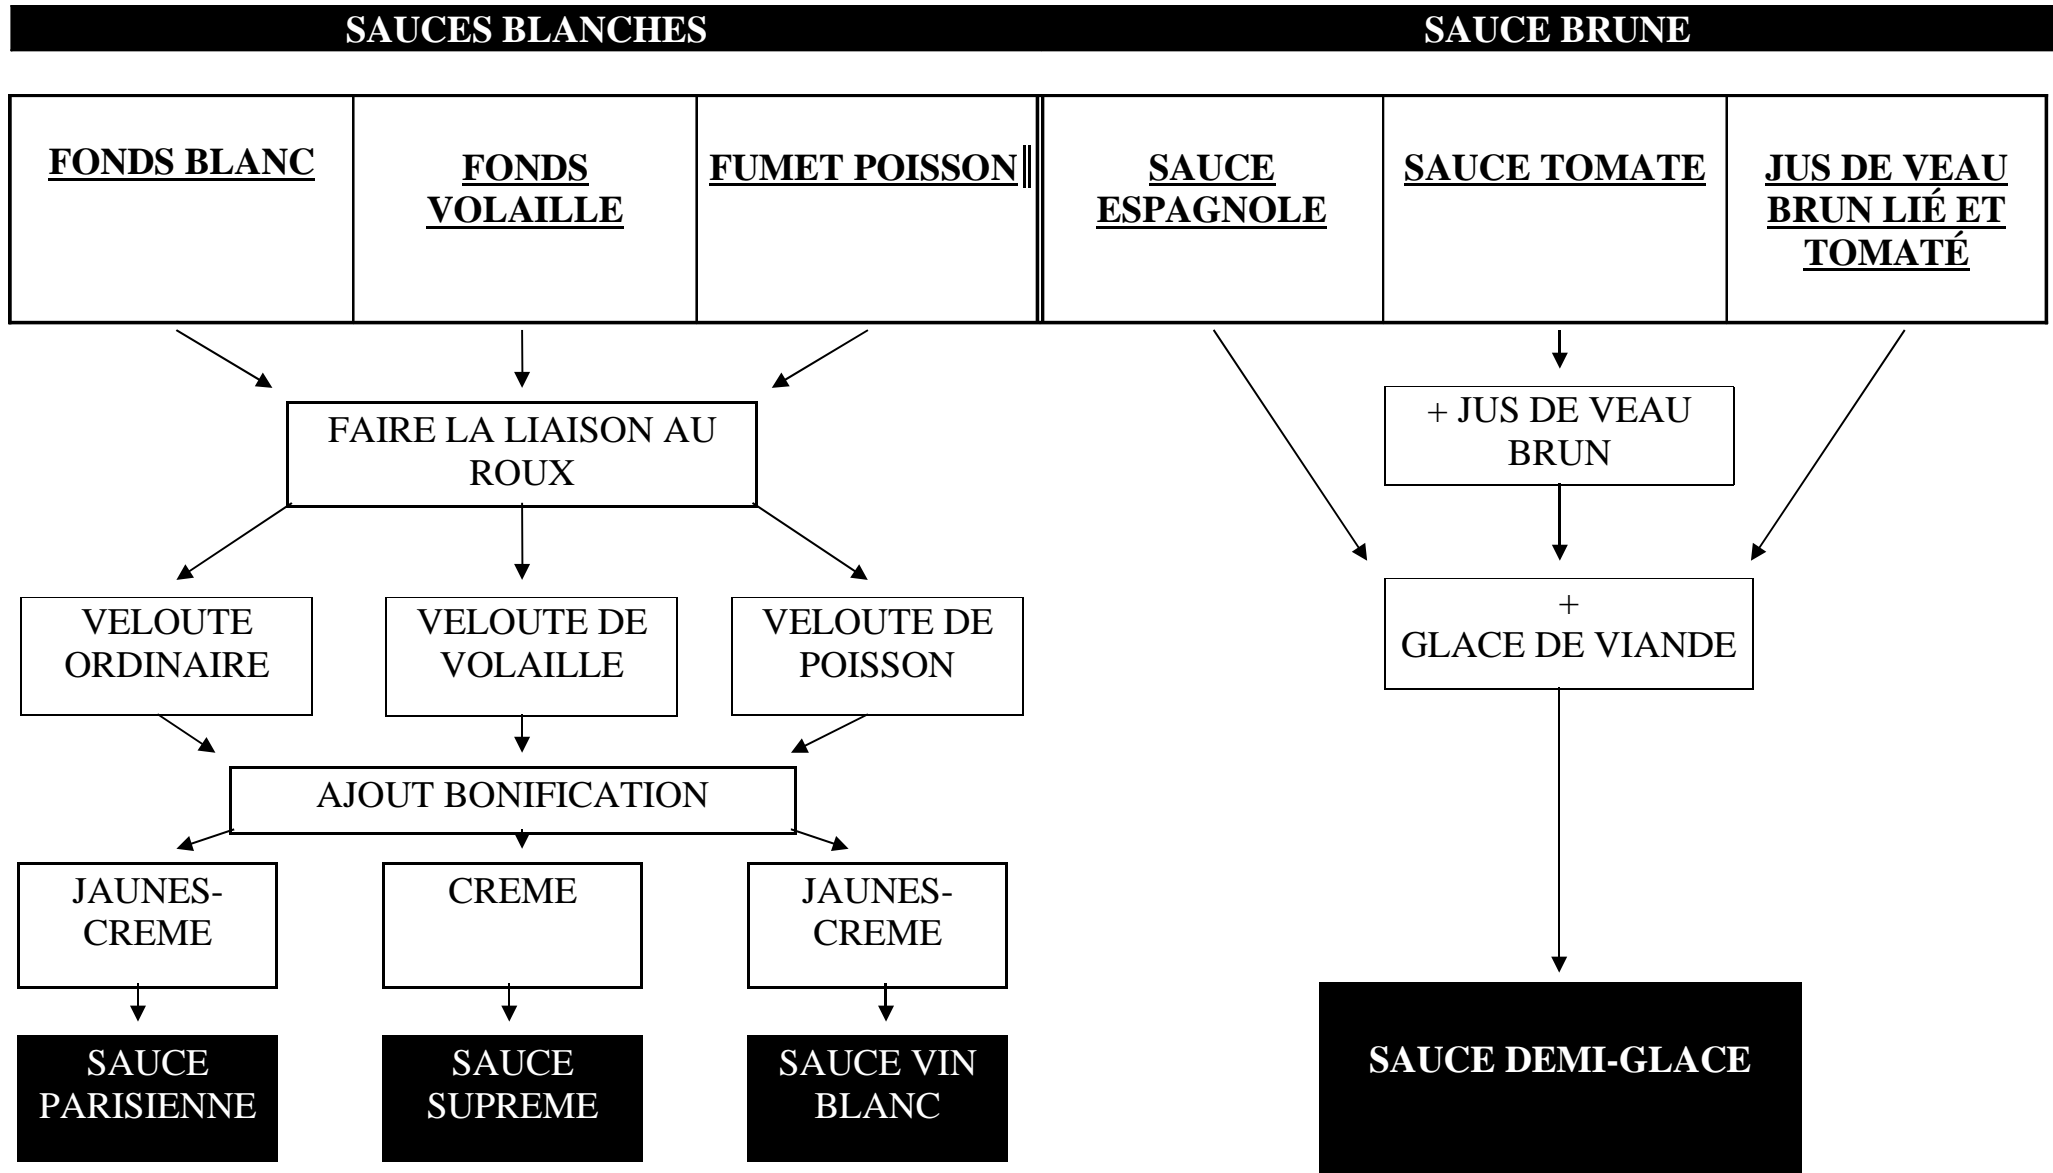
SAUCES BLANCHES

SAUCE BRUNE

| FONDS BLANC | FONDS VOLAILLE | FUMET POISSON | SAUCE ESPAGNOLE | SAUCE TOMATE | JUS DE VEAU BRUN LIÉ ET TOMATÉ |
|---|---|---|---|---|---|

FAIRE LA LIAISON AU ROUX

VELOUTE ORDINAIRE

VELOUTE DE VOLAILLE

VELOUTE DE POISSON

AJOUT BONIFICATION

JAUNES-CREME

CREME

JAUNES-CREME

SAUCE PARISIENNE

SAUCE SUPREME

SAUCE VIN BLANC

+ JUS DE VEAU BRUN

+ GLACE DE VIANDE

SAUCE DEMI-GLACE